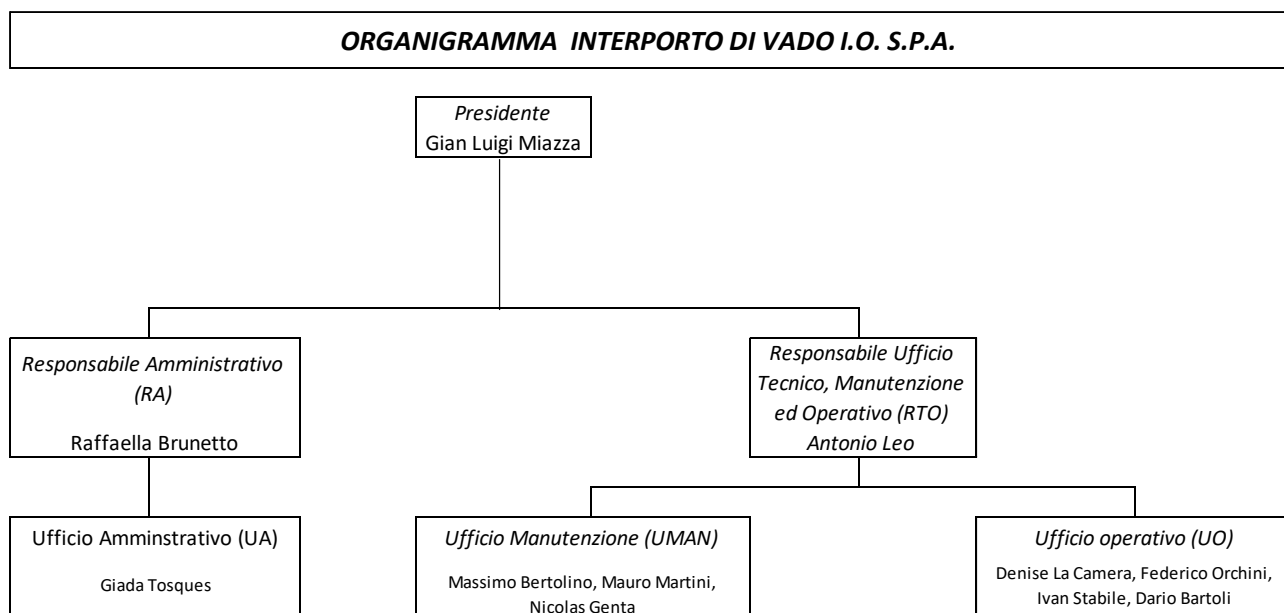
ORGANIGRAMMA INTERPORTO DI VADO I.O. S.P.A.

Presidente
Gian Luigi Miazza

Responsabile Amministrativo (RA)
Raffaella Brunetto

Responsabile Ufficio Tecnico, Manutenzione ed Operativo (RTO)
Antonio Leo

Ufficio Amminstrativo (UA)
Giada Tosques

Ufficio Manutenzione (UMAN)
Massimo Bertolino, Mauro Martini, Nicolas Genta

Ufficio operativo (UO)
Denise La Camera, Federico Orchini, Ivan Stabile, Dario Bartoli